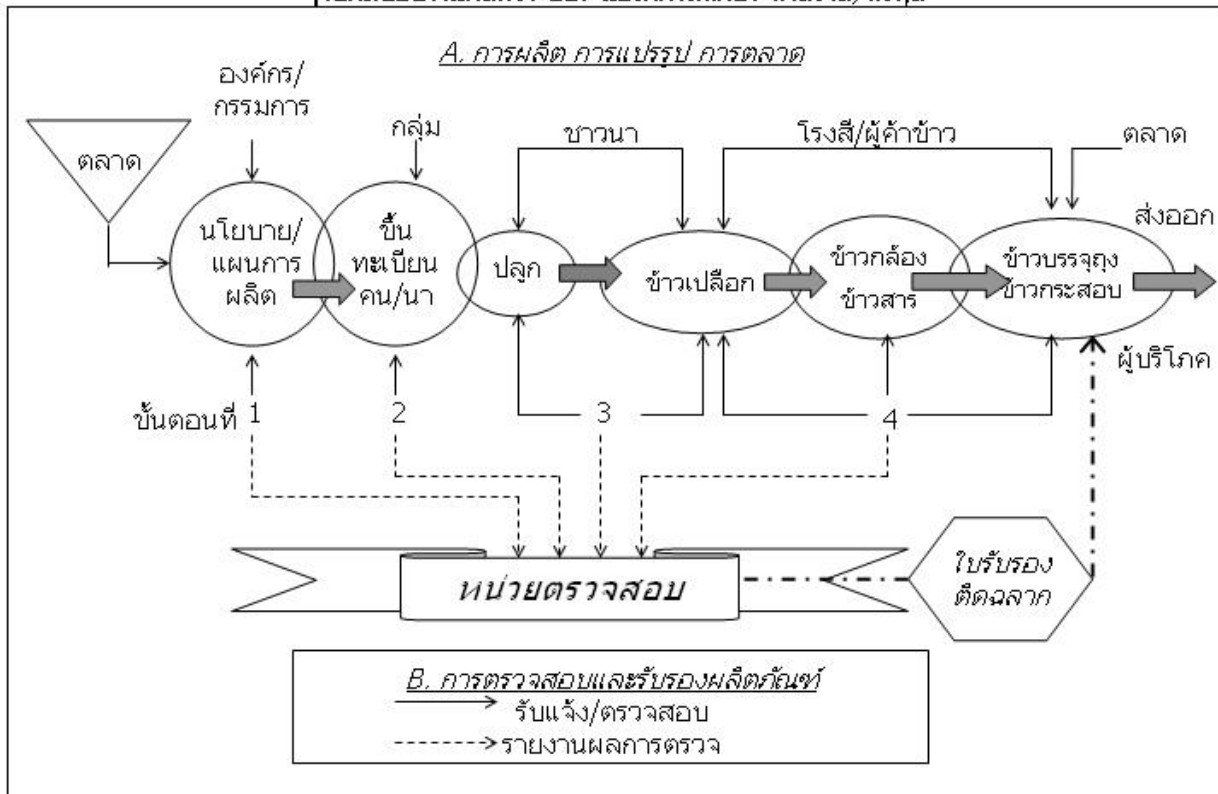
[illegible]

A. การผลิต การแปรรูป การตลาด

ตลาด

องค์กร/ กรรมการ

กลุ่ม

ชาวนา

โรงสี/ผู้ค้าข้าว

ตลาด

นโยบาย/ แผนการ ผลิต

ขึ้น ทะเบียน คน/นา

ปลูก

ข้าวเปลือก

ข้าวกล้อง ข้าวสาร

ข้าวบรรจุถุง ข้าวกระสอบ

ส่งออก

ผู้บริโภค

ขั้นตอนที่ 1

2

3

4

หน่วยตรวจสอบ

ใบรับรอง ติดฉลาก

B. การตรวจสอบและรับรองผลิตภัณฑ์

รับแจ้ง/ตรวจสอบ

รายงานผลการตรวจ